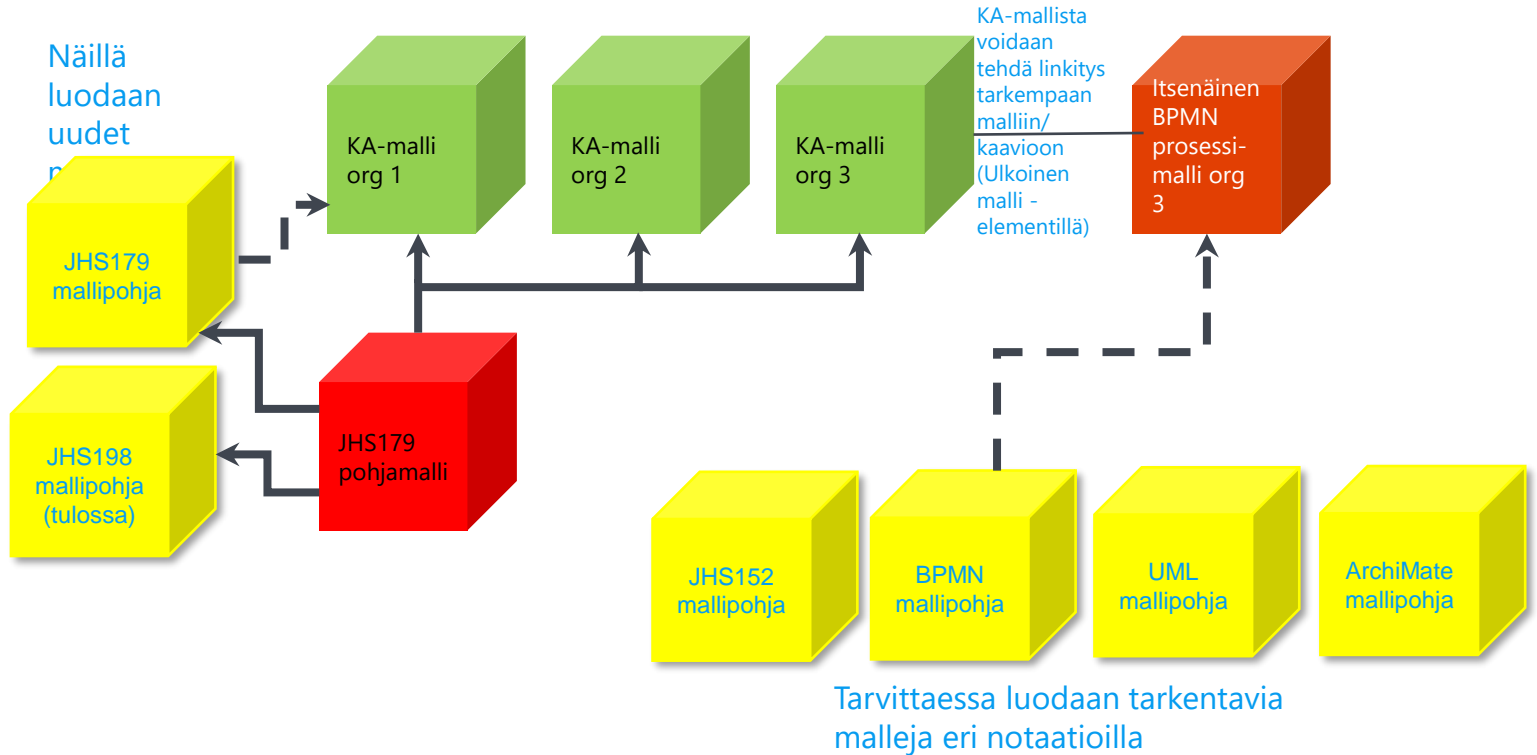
Näillä luodaan uudet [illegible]

KA-malli org 1

KA-malli org 2

KA-malli org 3

KA-mallista voidaan tehdä linkitys tarkempaan malliin/ kaavioon (Ulkoinen malli - elementillä)

Itsenäinen BPMN prosessi-malli org 3

JHS179 mallipohja

JHS198 mallipohja (tulossa)

JHS179 pohjamalli

JHS152 mallipohja

BPMN mallipohja

UML mallipohja

ArchiMate mallipohja

Tarvittaessa luodaan tarkentavia malleja eri notaatioilla